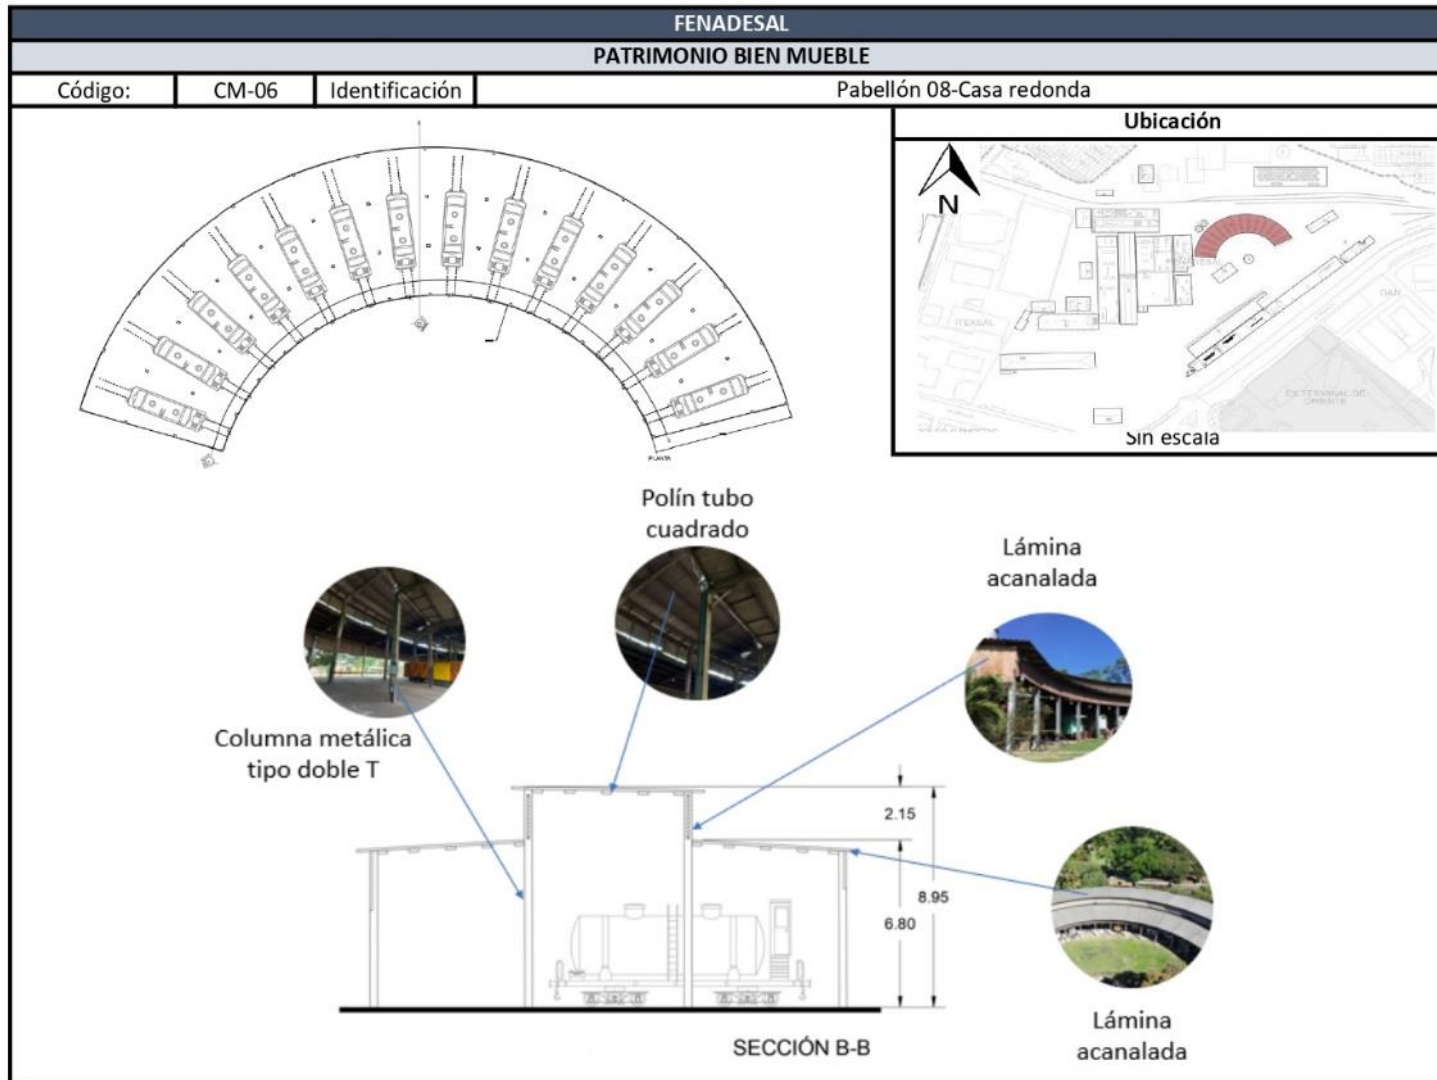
FENADESAL

PATRIMONIO BIEN MUEBLE

| Código: | CM-06 | Identificación | Pabellón 08-Casa redonda |
|---|---|---|---|

Ubicación

N

Sin escala

PLANTA

Polín tubo cuadrado

Lámina acanalada

Columna metálica tipo doble T

2.15

8.95

6.80

Lámina acanalada

SECCIÓN B-B